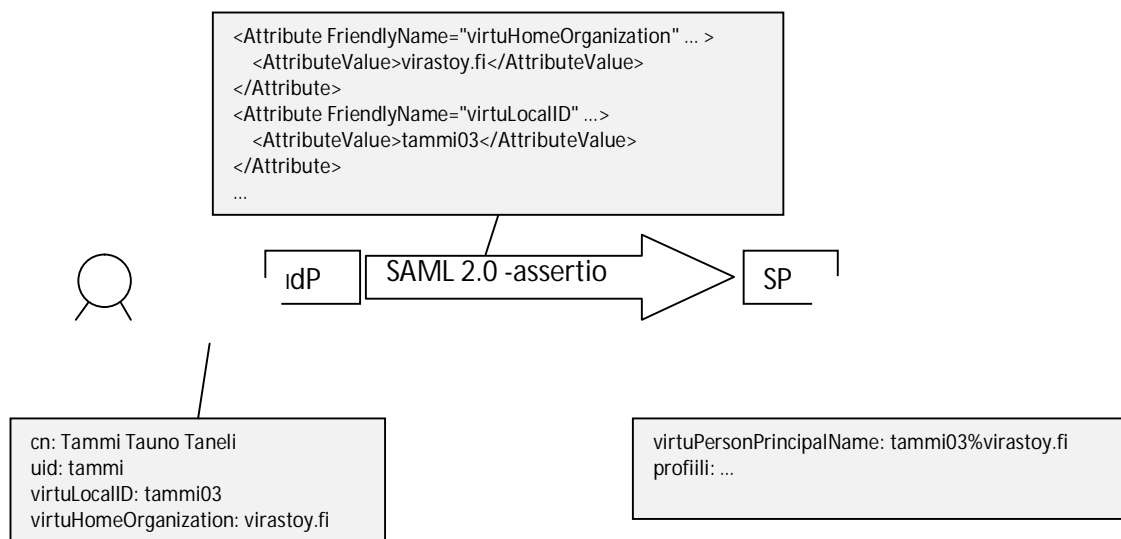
<Attribute FriendlyName="virtuHomeOrganization" … >
<AttributeValue>virastoy.fi</AttributeValue>
</Attribute>
<Attribute FriendlyName="virtuLocalID" …>
<AttributeValue>tammi03</AttributeValue>
</Attribute>
…

IdP

SAML 2.0 -assertio

SP

cn: Tammi Tauno Taneli
uid: tammi
virtuLocalID: tammi03
virtuHomeOrganization: virastoy.fi

virtuPersonPrincipalName: tammi03%virastoy.fi
profiili: …